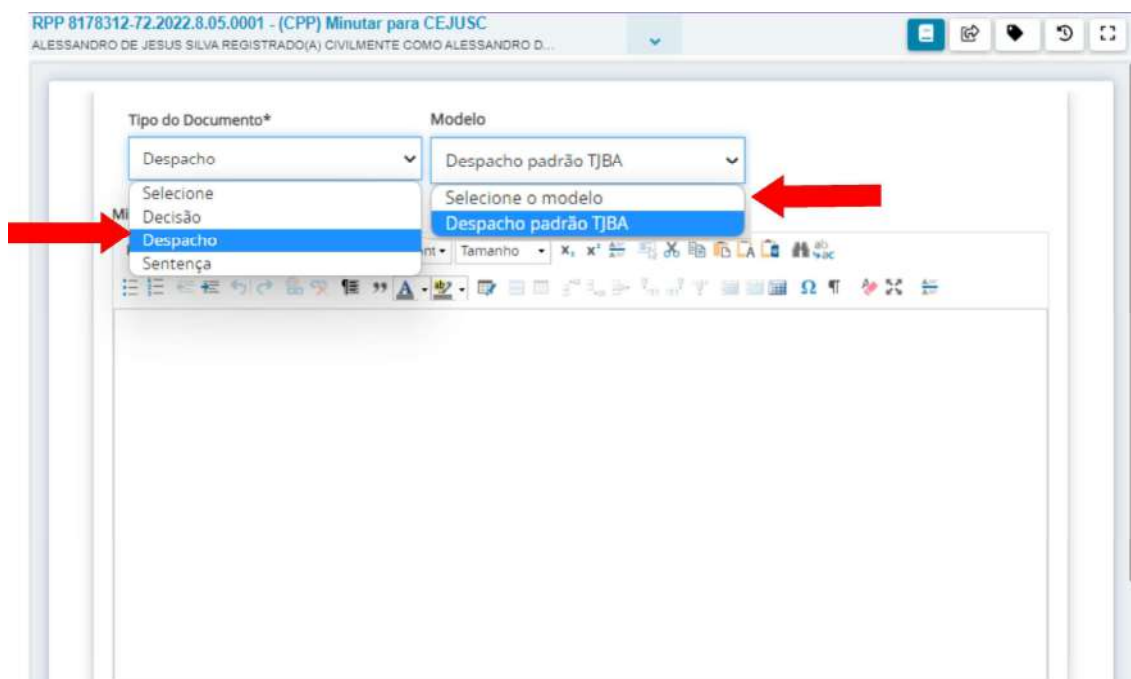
RPP 8178312-72.2022.8.05.0001 - (CPP) Minutar para CEJUSC
ALESSANDRO DE JESUS SILVA REGISTRADO(A) CIVILMENTE COMO ALESSANDRO D...

Tipo do Documento*

Despacho

Selecione
Decisão
Despacho
Sentença

Modelo

Despacho padrão TJBA

Selecione o modelo
Despacho padrão TJBA

Mi

nt
Tamanho